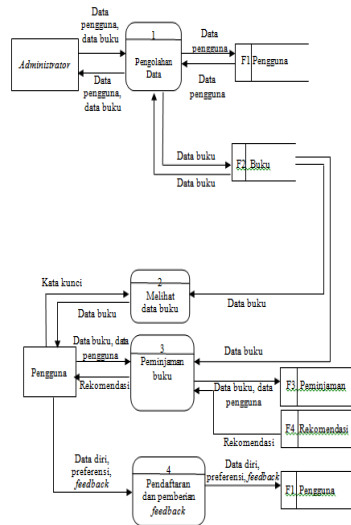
Data pengguna, data buku

Administrator

Data pengguna, data buku

1

Pengolahan Data

Data pengguna

Data pengguna

F1 Pengguna

Data buku

Data buku

F2 Buku

Kata kunci

Data buku

2

Melihat data buku

Data buku

Data buku, data pengguna

Pengguna

Rekomendasi

3

Peminjaman buku

Data buku

Data buku, data pengguna

F3 Peminjaman

F4 Rekomendasi

Rekomendasi

Data diri, preferensi, *feedback*

4

Pendaftaran dan pemberian *feedback*

Data diri, preferensi, *feedback*

F1 Pengguna